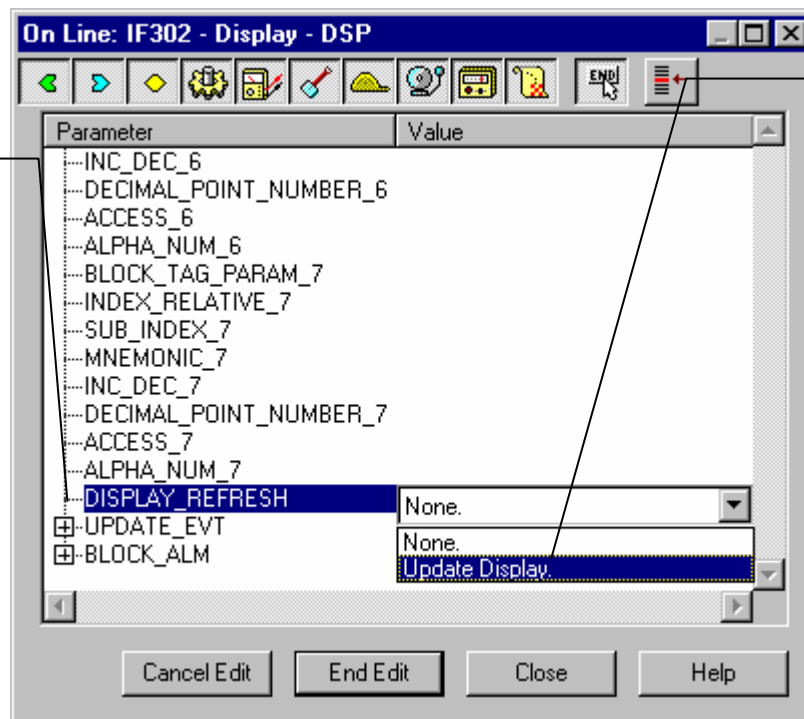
On Line: IF302 - Display - DSP

END

| Parameter | Value |
|---|---|
| INC_DEC_6 | |
| DECIMAL_POINT_NUMBER_6 | |
| ACCESS_6 | |
| ALPHA_NUM_6 | |
| BLOCK_TAG_PARAM_7 | |
| INDEX_RELATIVE_7 | |
| SUB_INDEX_7 | |
| MNEMONIC_7 | |
| INC_DEC_7 | |
| DECIMAL_POINT_NUMBER_7 | |
| ACCESS_7 | |
| ALPHA_NUM_7 | |
| DISPLAY_REFRESH | None. |
| UPDATE_EVT | None. |
| BLOCK_ALM | Update Display. |

Cancel Edit
End Edit
Close
Help